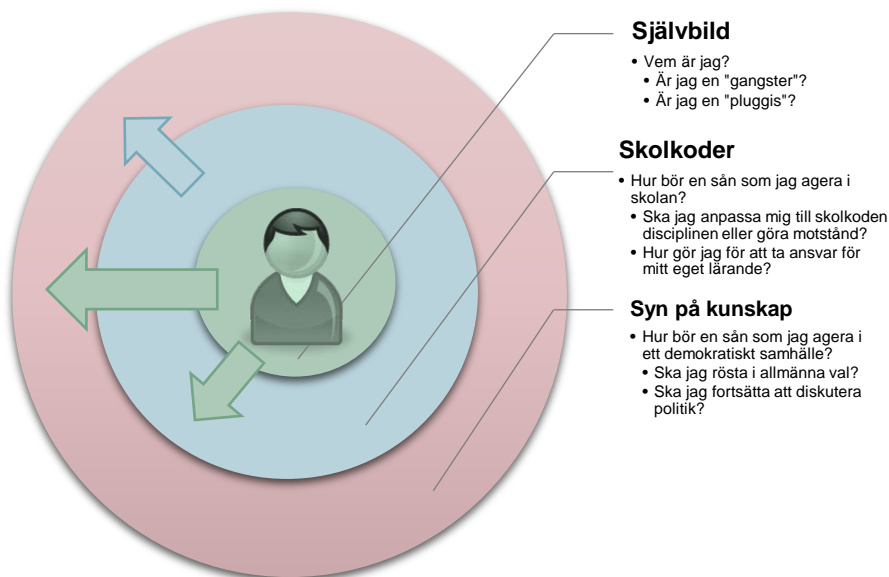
Självbild

• Vem är jag?
  • Är jag en "gangster"?
  • Är jag en "pluggis"?

Skolkoder

• Hur bör en sån som jag agera i skolan?
  • Ska jag anpassa mig till skolkoden disciplinen eller göra motstånd?
  • Hur gör jag för att ta ansvar för mitt eget lärande?

Syn på kunskap

• Hur bör en sån som jag agera i ett demokratiskt samhälle?
  • Ska jag rösta i allmänna val?
  • Ska jag fortsätta att diskutera politik?